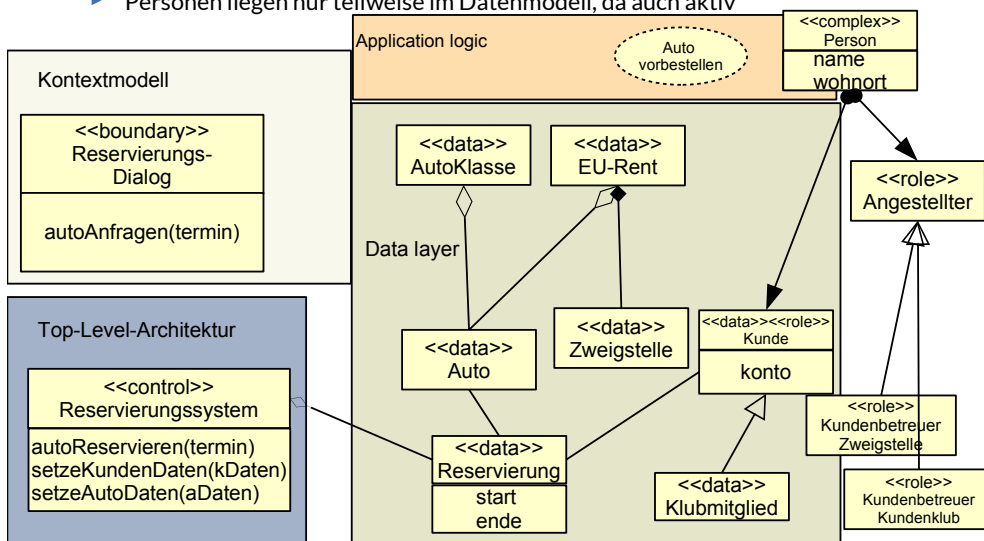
Personen liegen nur teilweise im Datenmodell, da auch aktiv

Application logic

Auto vorbestellen

<<complex>>
Person

name
wohnort

Kontextmodell

<<boundary>>
Reservierungs-Dialog

autoAnfragen(termin)

<<data>>
AutoKlasse

<<data>>
EU-Rent

Data layer

<<role>>
Angestellter

Top-Level-Architektur

<<control>>
Reservierungssystem

autoReservieren(termin)
setzeKundenDaten(kDaten)
setzeAutoDaten(aDaten)

<<data>>
Auto

<<data>>
Zweigstelle

<<data>><<role>>
Kunde

konto

<<data>>
Reservierung

start
ende

<<data>>
Klubmitglied

<<role>>
Kundenbetreuer
Zweigstelle

<<role>>
Kundenbetreuer
Kundenklub